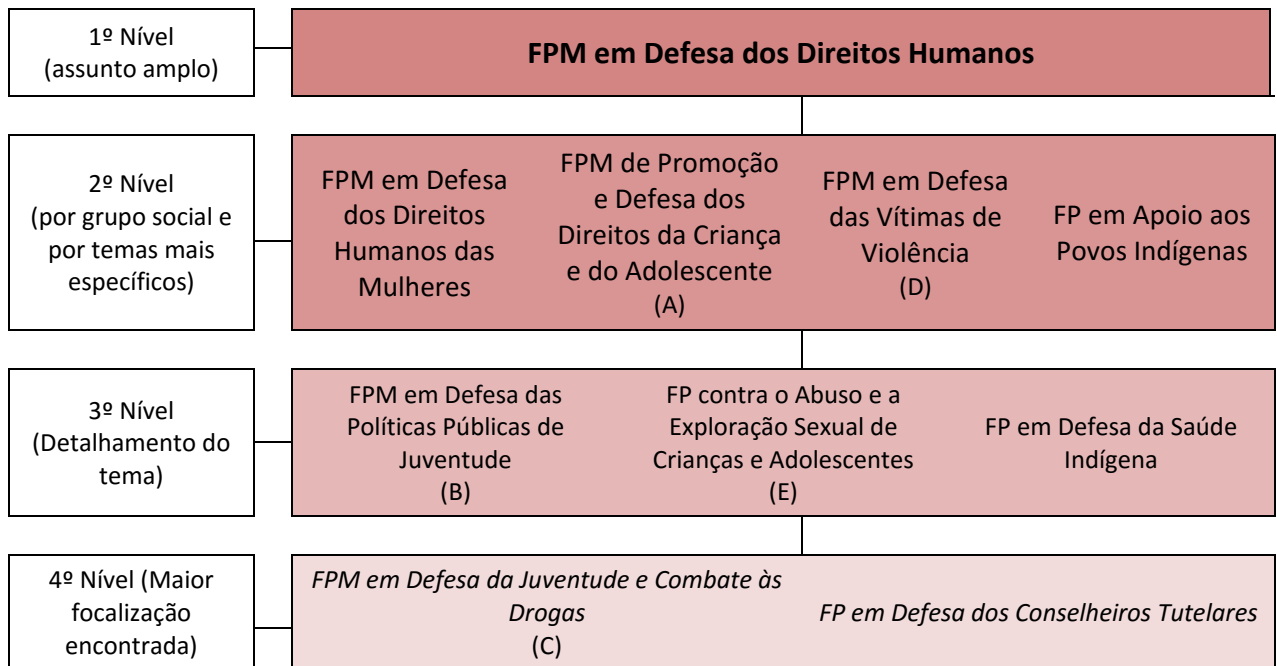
1º Nível (assunto amplo)

FPM em Defesa dos Direitos Humanos

2º Nível (por grupo social e por temas mais específicos)

FPM em Defesa dos Direitos Humanos das Mulheres

FPM de Promoção e Defesa dos Direitos da Criança e do Adolescente (A)

FPM em Defesa das Vítimas de Violência (D)

FP em Apoio aos Povos Indígenas

3º Nível (Detalhamento do tema)

FPM em Defesa das Políticas Públicas de Juventude (B)

FP contra o Abuso e a Exploração Sexual de Crianças e Adolescentes (E)

FP em Defesa da Saúde Indígena

4º Nível (Maior focalização encontrada)

*FPM em Defesa da Juventude e Combate às Drogas* (C)

*FP em Defesa dos Conselheiros Tutelares*